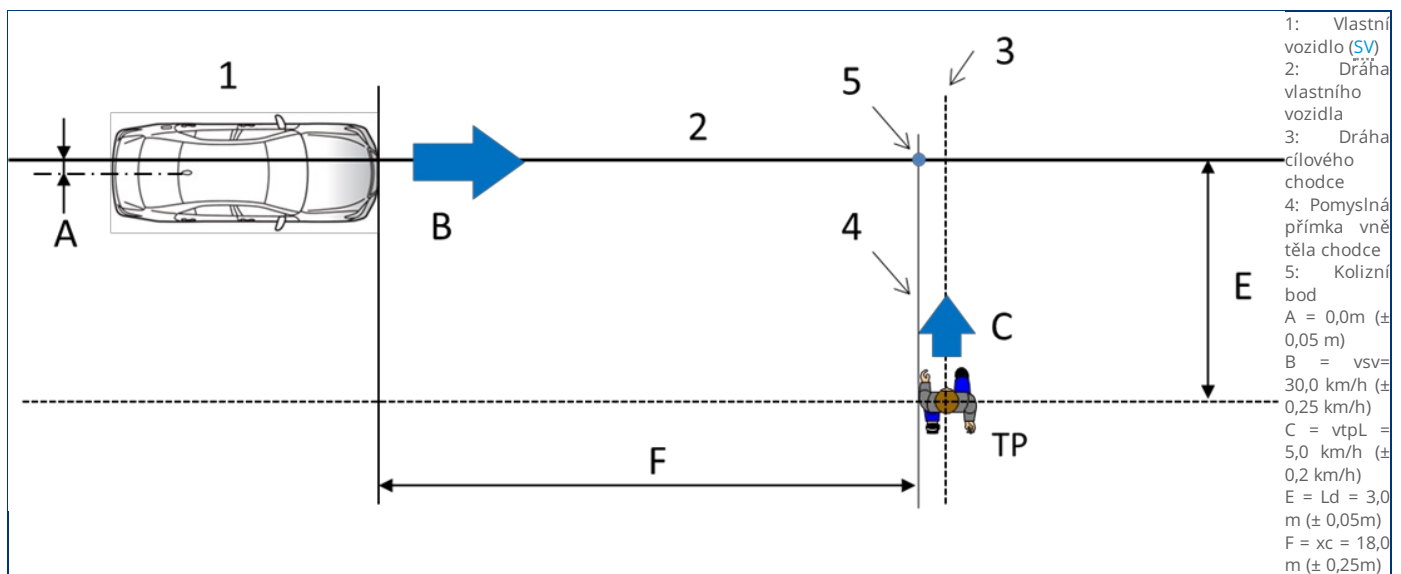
1

2

3

5

A

B

4

E

C

TP

F

1: Vlastní vozidlo (SV)
2: Dráha vlastního vozidla
3: Dráha cílového chodce
4: Pomyslná přímka vně těla chodce
5: Kolizní bod
A = 0,0m (± 0,05 m)
B = vsv= 30,0 km/h (± 0,25 km/h)
C = vtpL = 5,0 km/h (± 0,2 km/h)
E = Ld = 3,0 m (± 0,05m)
F = xc = 18,0 m (± 0,25m)